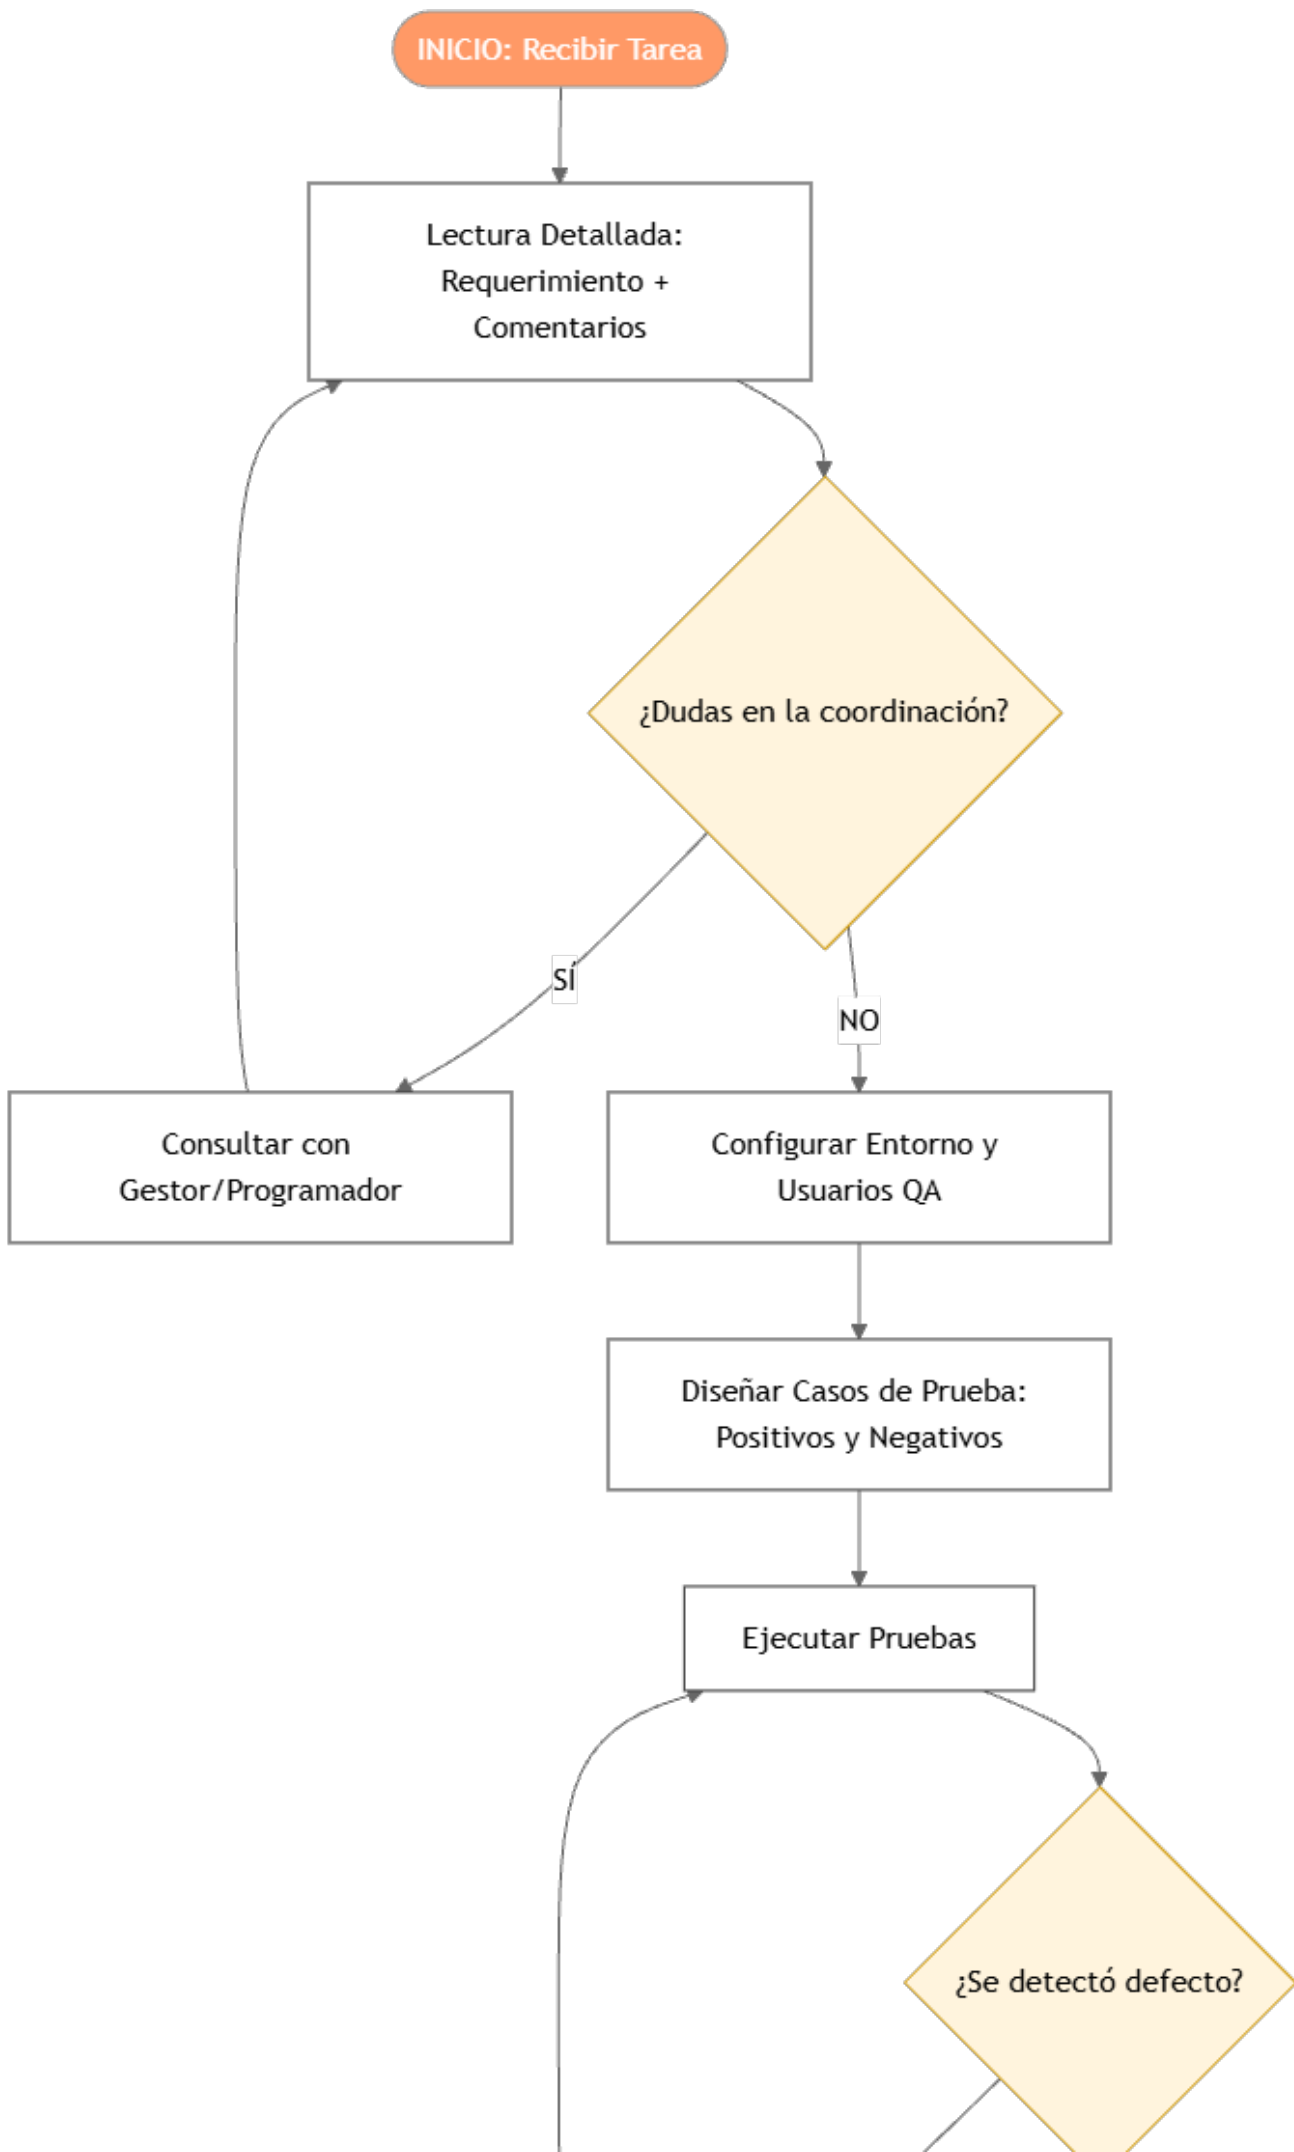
INICIO: Recibir Tarea

Lectura Detallada: Requerimiento + Comentarios

¿Dudas en la coordinación?

SÍ

NO

Consultar con Gestor/Programador

Configurar Entorno y Usuarios QA

Diseñar Casos de Prueba: Positivos y Negativos

Ejecutar Pruebas

¿Se detectó defecto?